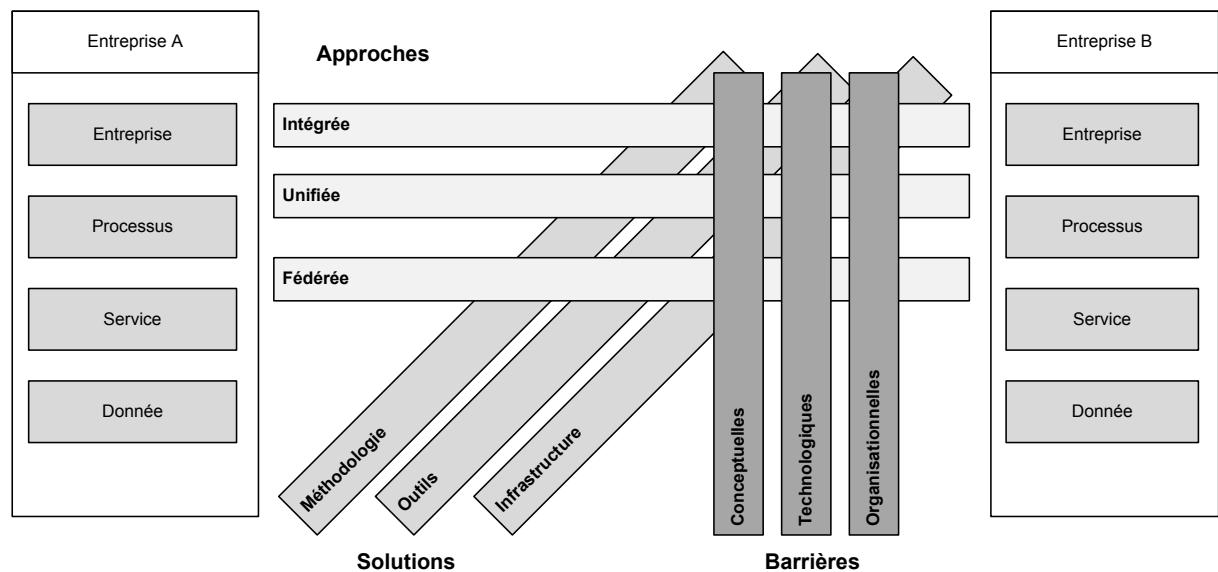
Entreprise A

Entreprise

Processus

Service

Donnée

Approches

Intégrée

Unifiée

Fédérée

Méthodologie

Outils

Infrastructure

Conceptuelles

Technologiques

Organisationnelles

Solutions

Barrières

Entreprise B

Entreprise

Processus

Service

Donnée